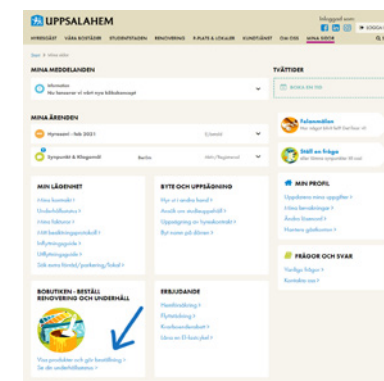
UPPSALAHEM

Inloggad som: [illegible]

LOGGA UT

HYRESGÄST VÅRA BOSTÄDER STUDENTSIDAN RENOVERING P-PLATS & LOKALER KUNDTJÄNST OM OSS MINA SIDOR

Start > Mina sidor

MINA MEDDELANDEN

Information
Nu lanserar vi vårt nya bibliotekskoncept

TVÄTTIDER

BOKA EN TID

MINA ÄRENDEN

Hyresavi - feb 2021

Synpunkt & klagomål

Felanmälan
Har något blivit fel? Det löser vi!

Ställ en fråga
eller lämna synpunkter till oss!

MIN LÄGENHET

Mina kontrakt >
Underhållsplanen >
Mina fakturor >
Mitt besiktningsprotokoll >
Inflyttningsguide >
Utflyttningsguide >
Sök annan förråd/parkering/lokal >

BYTE OCH UPPSÄGNING

Hyr ut i andra hand >
Ansök om studiegaranti >
Uppsägning av hyreskontrakt >
Byt ut din lägenhet >

MIN PROFIL

Uppdatera mina uppgifter >
Mina bevakningar >
Ändra lösenord >
Hantera gästkonton >

FRÅGOR OCH SVAR

Vanliga frågor >
Kontakta oss >

BOBUTIKEN - BESTÄLL RENOVERING OCH UNDERHÅLL

Visa produkter och gör beställning >
Se din underhållsplan >

ERBJUDANDE

Hemförsäkring >
Flyttstädning >
Kundtjänst >
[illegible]